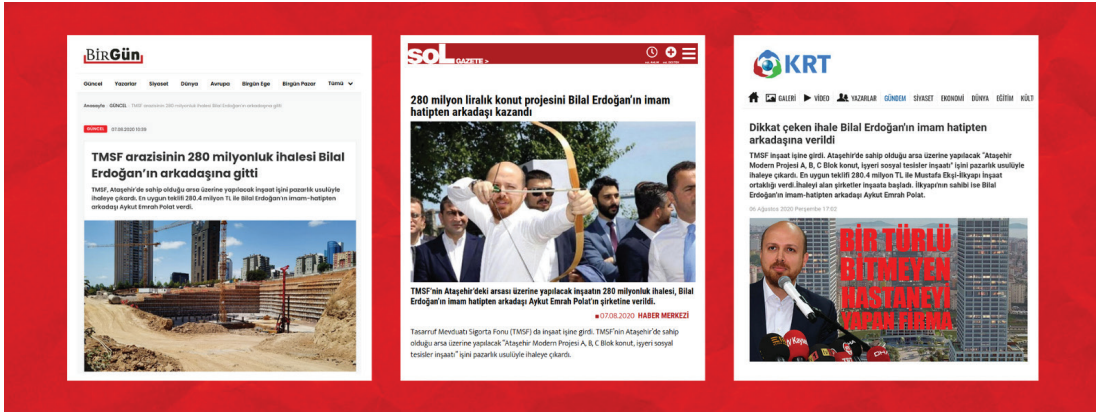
BirGün

Güncel Yazarlar Siyaset Dünya Avrupa Birgün Ege Birgün Pazar Tümü

Anasayfa › GÜNCEL › TMSF arazisinin 280 milyonluk ihalesi Bilal Erdoğan'ın arkadaşına gitti

GÜNCEL 07.08.2020 10:59

TMSF arazisinin 280 milyonluk ihalesi Bilal Erdoğan'ın arkadaşına gitti

TMSF, Ataşehir'de sahip olduğu arsa üzerine yapılacak inşaat işini pazarlık usulüyle ihaleye çıkardı. En uygun teklifi 280.4 milyon TL ile Bilal Erdoğan'ın imam-hatipten arkadaşı Aykut Emrah Polat verdi.

sol GAZETE

280 milyon liralık konut projesini Bilal Erdoğan'ın imam hatipten arkadaşı kazandı

TMSF'nin Ataşehir'deki arsası üzerine yapılacak inşaatın 280 milyonluk ihalesi, Bilal Erdoğan'ın imam hatipten arkadaşı Aykut Emrah Polat'ın şirketine verildi.

07.08.2020 HABER MERKEZİ

Tasarruf Mevduatı Sigorta Fonu (TMSF) da inşaat işine girdi. TMSF'nin Ataşehir'de sahip olduğu arsa üzerine yapılacak "Ataşehir Modern Projesi A, B, C Blok konut, işyeri sosyal tesisler inşaatı" işini pazarlık usulüyle ihaleye çıkardı.

KRT

GALERİ VİDEO YAZARLAR GÜNDEM SİYASET EKONOMİ DÜNYA EĞİTİM KÜLT

Dikkat çeken ihale Bilal Erdoğan'ın imam hatipten arkadaşına verildi

TMSF inşaat işine girdi. Ataşehir'de sahip olduğu arsa üzerine yapılacak "Ataşehir Modern Projesi A, B, C Blok konut, işyeri sosyal tesisler inşaatı" işini pazarlık usulüyle ihaleye çıkardı. En uygun teklifi 280.4 milyon TL ile Mustafa Ekşi-İlkyapı İnşaat ortaklığı verdi.İhaleyi alan şirketler inşaata başladı. İlkyapı'nın sahibi ise Bilal Erdoğan'ın imam-hatipten arkadaşı Aykut Emrah Polat.

06 Ağustos 2020 Perşembe 17:02

BİR TÜRLÜ BİTMEYEN HASTANEYİ YAPAN FİRMA